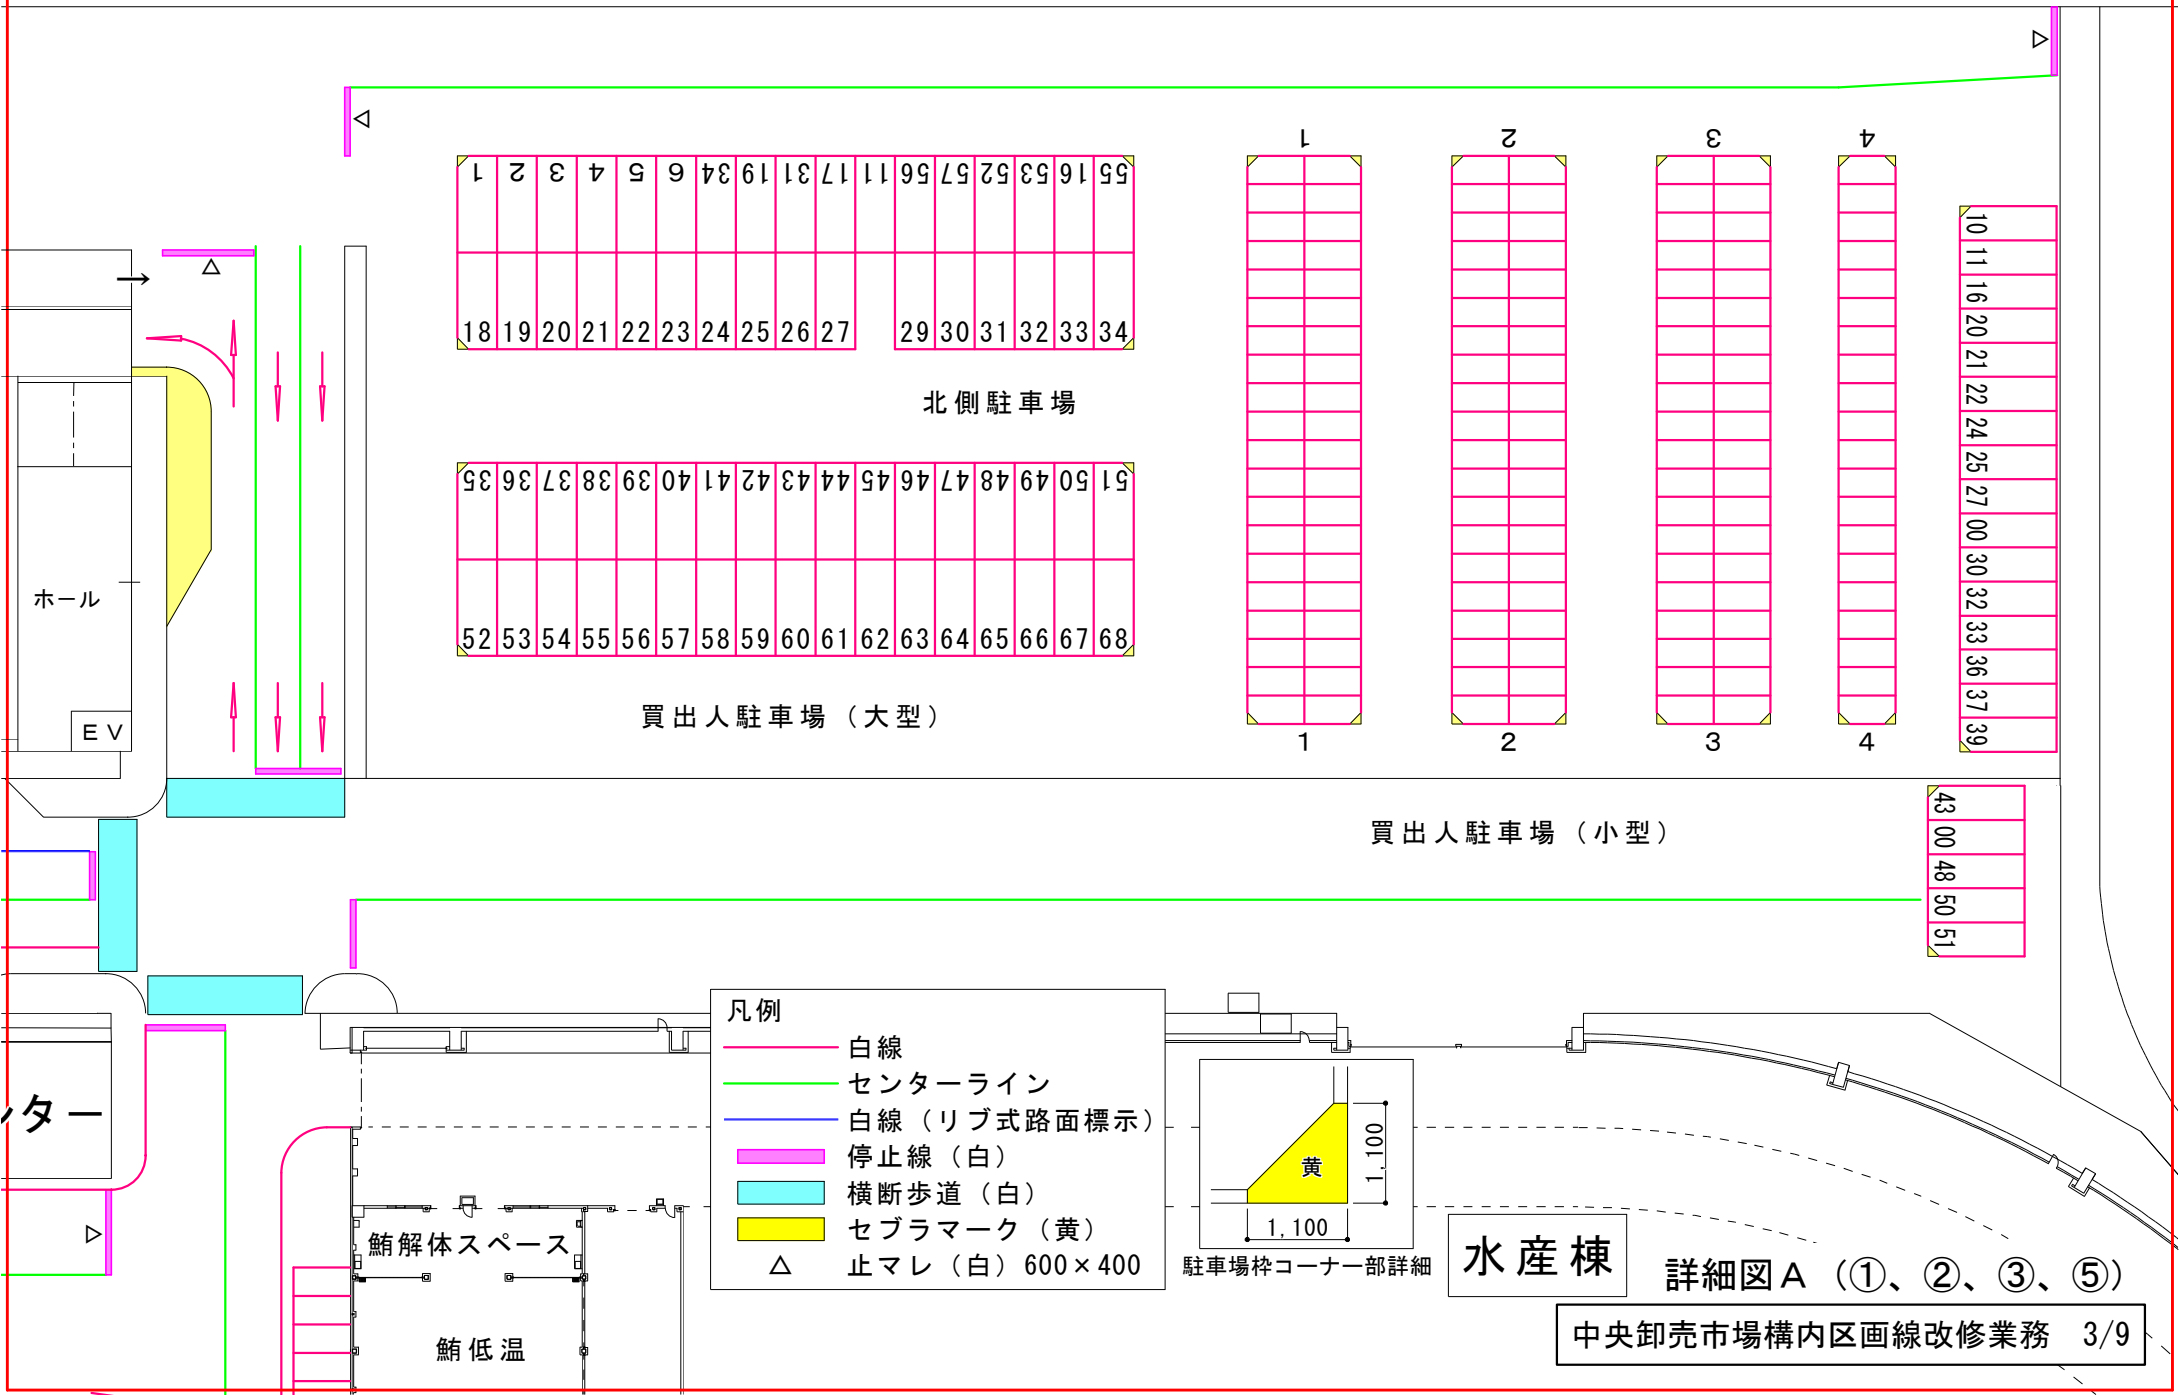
1 2 3 4 5 6 34 19 31 17 11 56 57 52 53 16 55

18 19 20 21 22 23 24 25 26 27 29 30 31 32 33 34

北側駐車場

35 36 37 38 39 40 41 42 43 44 45 46 47 48 49 50 51

52 53 54 55 56 57 58 59 60 61 62 63 64 65 66 67 68

買出人駐車場（大型）

1 2 3 4

1 2 3 4

10 11 16 20 21 22 24 25 27 00 30 32 33 36 37 39

43 00 48 50 51

買出人駐車場（小型）

ホール

ＥＶ

ンター

凡例
白線
センターライン
白線（リブ式路面標示）
停止線（白）
横断歩道（白）
ゼブラマーク（黄）
△ 止マレ（白）600×400

黄
1,100
1,100
駐車場枠コーナー部詳細

鮪解体スペース

鮪低温

水産棟

詳細図Ａ（①、②、③、⑤）

中央卸売市場構内区画線改修業務 3/9